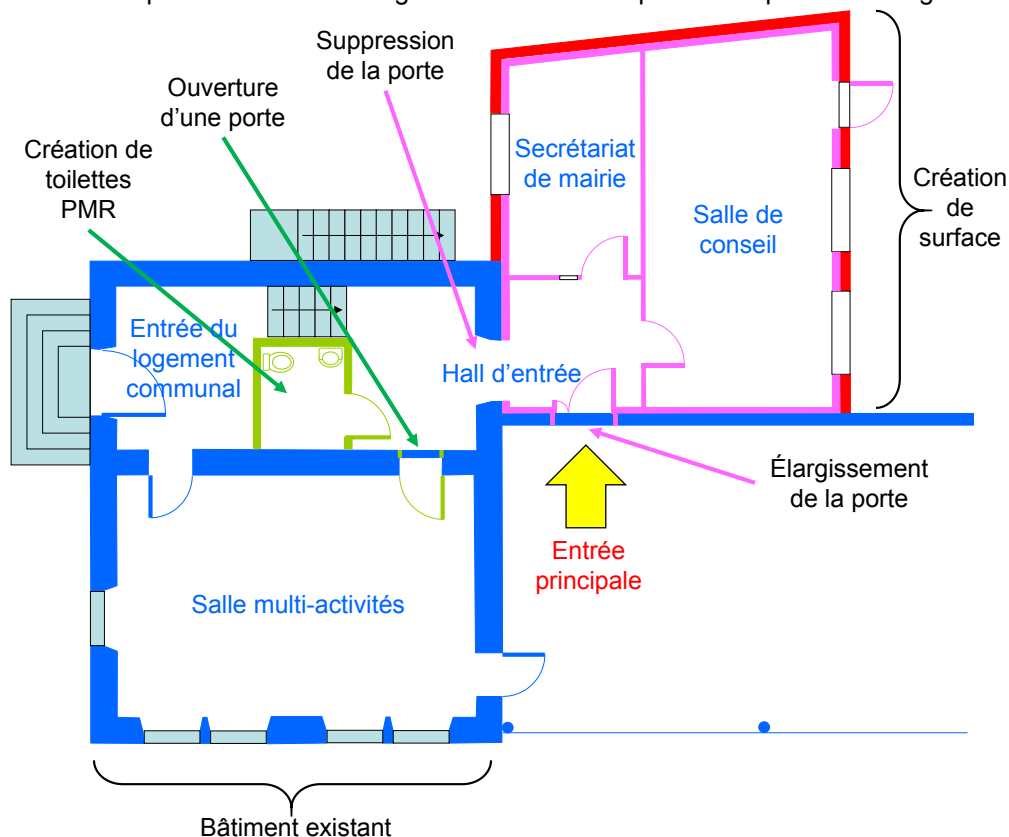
Suppression de la porte

Ouverture d'une porte

Création de toilettes PMR

Secrétariat de mairie

Salle de conseil

Création de surface

Entrée du logement communal

Hall d'entrée

Élargissement de la porte

Entrée principale

Salle multi-activités

Bâtiment existant